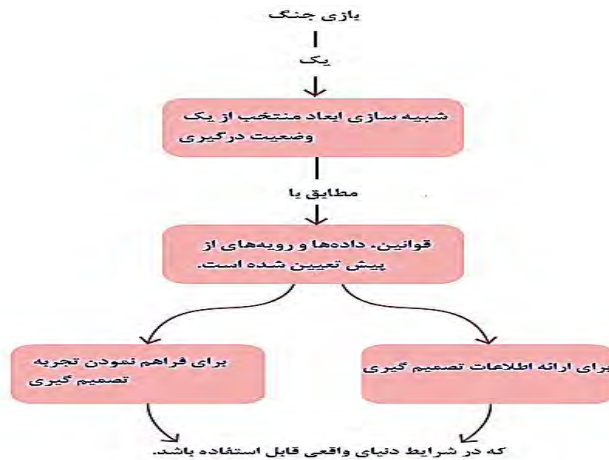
بازی جنگ

یک

شبیه سازی ابعاد منتخب از یک وضعیت درگیری

مطابق با

قوانین، داده‌ها و رویه‌های از پیش تعیین شده است.

برای فراهم نمودن تجربه تصمیم گیری

برای ارائه اطلاعات تصمیم گیری

که در شرایط دنیای واقعی قابل استفاده باشد.